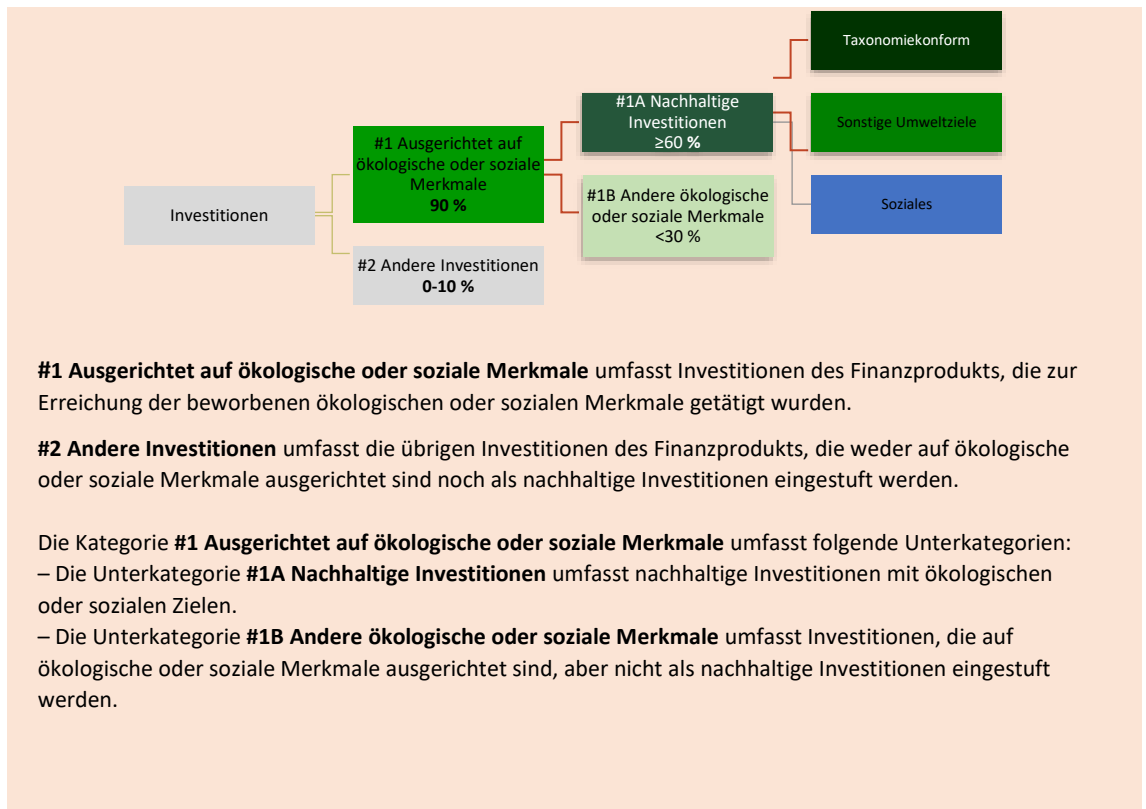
Taxonomiekonform

#1A Nachhaltige Investitionen
≥60 **%**

Sonstige Umweltziele

#1 Ausgerichtet auf ökologische oder soziale Merkmale
**90 %**

Investitionen

#1B Andere ökologische oder soziale Merkmale
<30 %

Soziales

#2 Andere Investitionen
**0-10 %**

**#1 Ausgerichtet auf ökologische oder soziale Merkmale** umfasst Investitionen des Finanzprodukts, die zur Erreichung der beworbenen ökologischen oder sozialen Merkmale getätigt wurden.

**#2 Andere Investitionen** umfasst die übrigen Investitionen des Finanzprodukts, die weder auf ökologische oder soziale Merkmale ausgerichtet sind noch als nachhaltige Investitionen eingestuft werden.

Die Kategorie **#1 Ausgerichtet auf ökologische oder soziale Merkmale** umfasst folgende Unterkategorien:
– Die Unterkategorie **#1A Nachhaltige Investitionen** umfasst nachhaltige Investitionen mit ökologischen oder sozialen Zielen.
– Die Unterkategorie **#1B Andere ökologische oder soziale Merkmale** umfasst Investitionen, die auf ökologische oder soziale Merkmale ausgerichtet sind, aber nicht als nachhaltige Investitionen eingestuft werden.